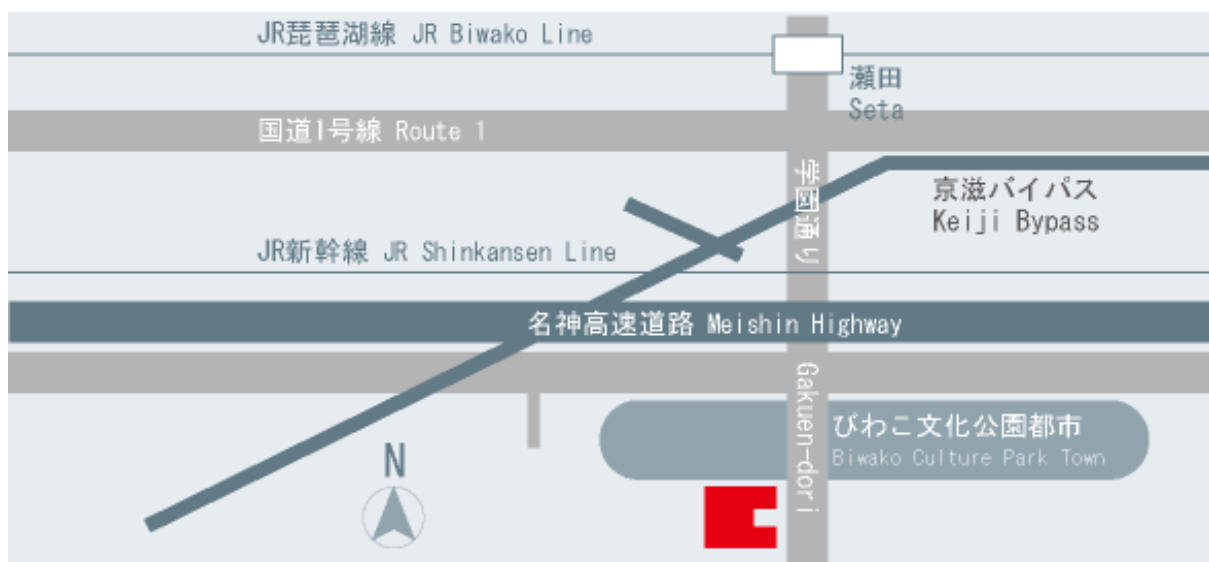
JR琵琶湖線 JR Biwako Line

瀬田
Seta

国道1号線 Route 1

学園通り

京滋バイパス
Keiji Bypass

JR新幹線 JR Shinkansen Line

名神高速道路 Meishin Highway

Gakuen-dori

びわこ文化公園都市
Biwako Culture Park Town

N